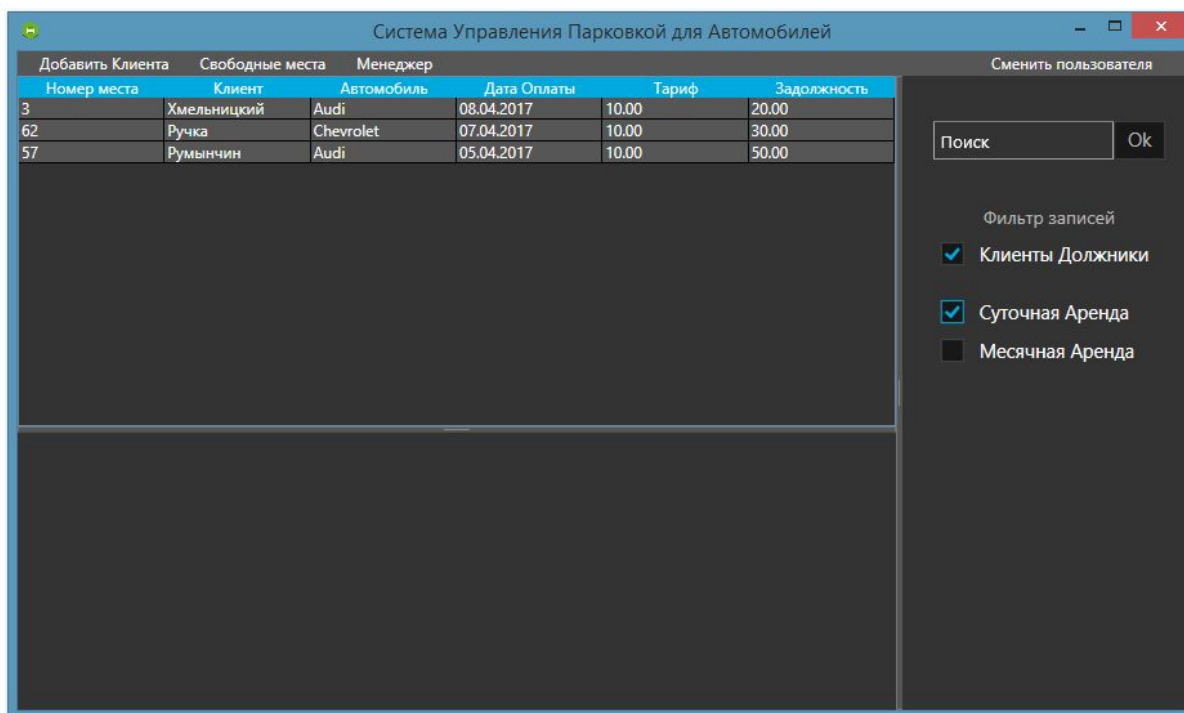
Система Управления Парковкой для Автомобилей

Добавить Клиента Свободные места Менеджер Сменить пользователя

| Номер места | Клиент | Автомобиль | Дата Оплаты | Тариф | Задолжность |
|---|---|---|---|---|---|
| 3 | Хмельницкий | Audi | 08.04.2017 | 10.00 | 20.00 |
| 62 | Ручка | Chevrolet | 07.04.2017 | 10.00 | 30.00 |
| 57 | Румынчин | Audi | 05.04.2017 | 10.00 | 50.00 |

Поиск Ok

Фильтр записей

Клиенты Должники

Суточная Аренда

Месячная Аренда